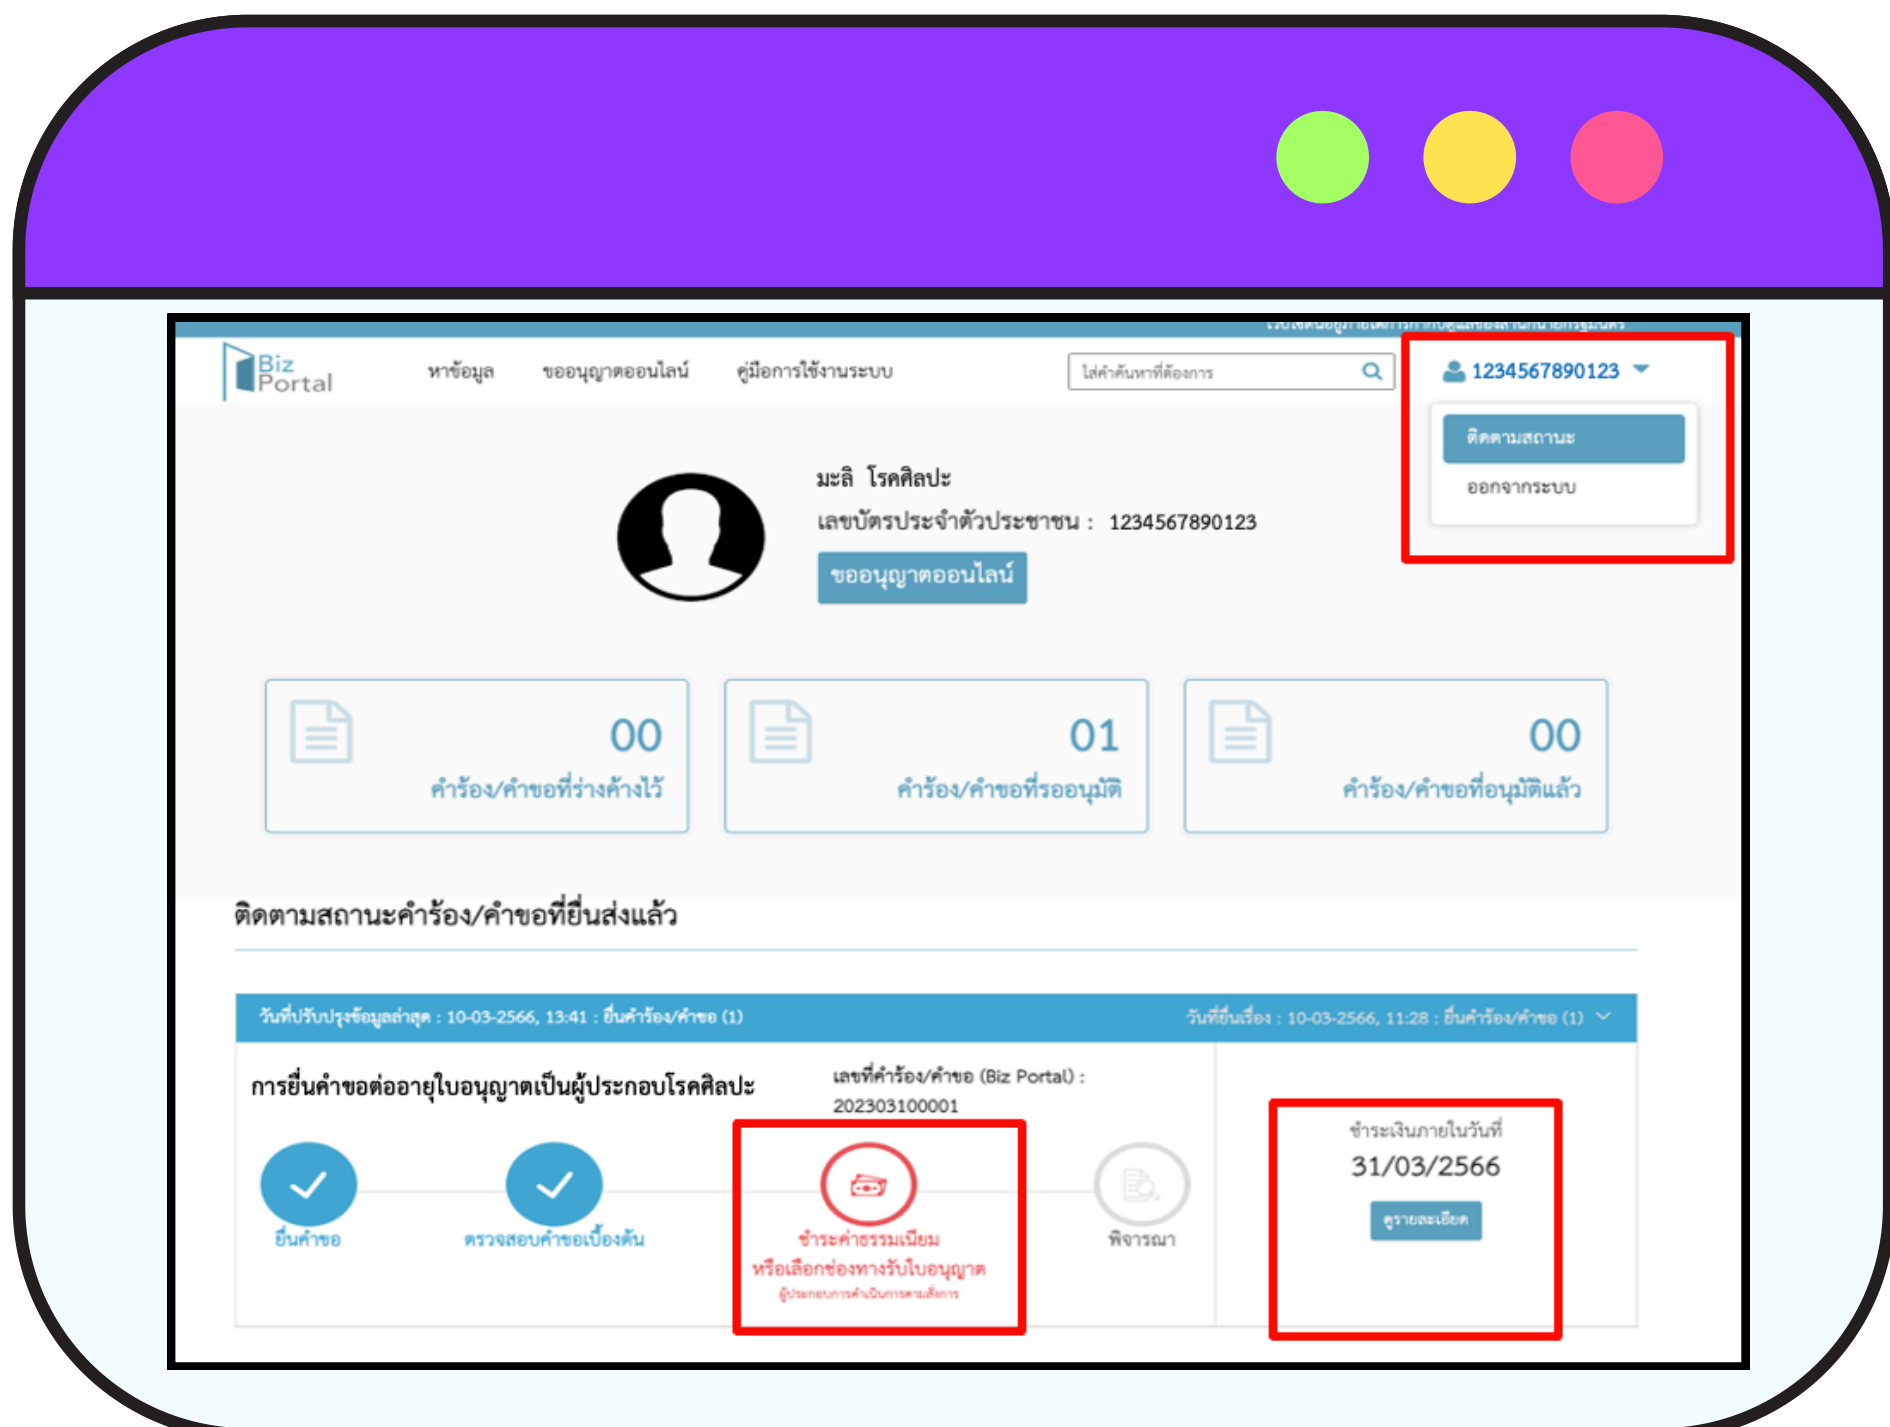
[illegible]

Biz Portal

หาข้อมูล

ขออนุญาตออนไลน์

คู่มือการใช้งานระบบ

ใส่คำค้นหาที่ต้องการ

1234567890123

ติดตามสถานะ

ออกจากระบบ

มะลิ โรคศิลปะ

เลขบัตรประจำตัวประชาชน : 1234567890123

ขออนุญาตออนไลน์

00
คำร้อง/คำขอที่ร่างค้างไว้

01
คำร้อง/คำขอที่รออนุมัติ

00
คำร้อง/คำขอที่อนุมัติแล้ว

ติดตามสถานะคำร้อง/คำขอที่ยื่นส่งแล้ว

วันที่ปรับปรุงข้อมูลล่าสุด : 10-03-2566, 13:41 : ยื่นคำร้อง/คำขอ (1)

วันที่ยื่นเรื่อง : 10-03-2566, 11:28 : ยื่นคำร้อง/คำขอ (1)

การยื่นคำขอต่ออายุใบอนุญาตเป็นผู้ประกอบโรคศิลปะ

เลขที่คำร้อง/คำขอ (Biz Portal) : 202303100001

ยื่นคำขอ

ตรวจสอบคำขอเบื้องต้น

ชำระค่าธรรมเนียม
หรือเลือกช่องทางรับใบอนุญาต
ผู้ประกอบการดำเนินการตามสั่งการ

พิจารณา

ชำระเงินภายในวันที่
31/03/2566

ดูรายละเอียด